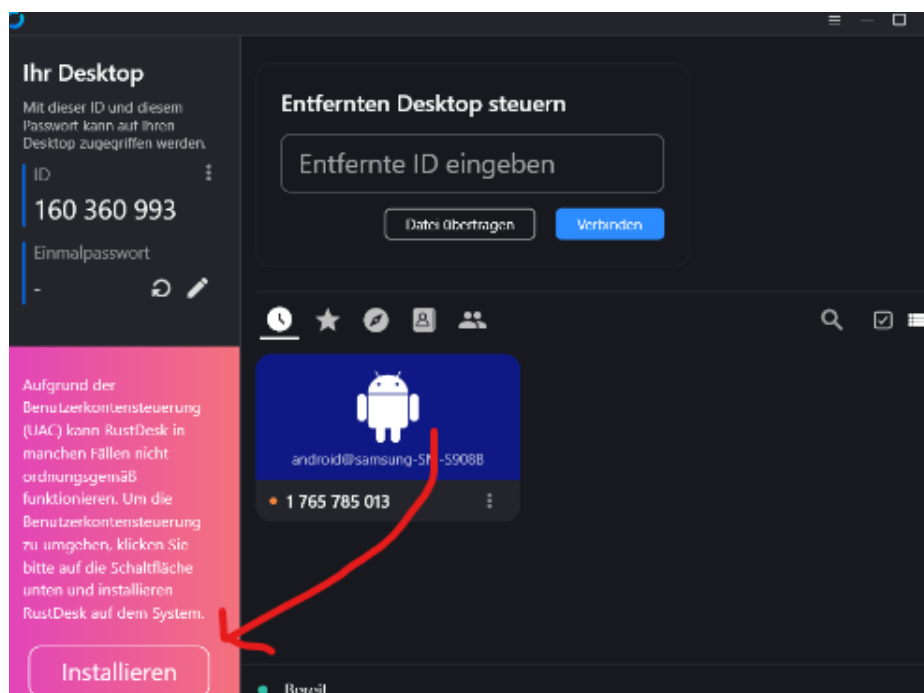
Ihr Desktop

Mit dieser ID und diesem Passwort kann auf Ihren Desktop zugegriffen werden.

ID

160 360 993

Einmalpasswort

-

Aufgrund der Benutzerkontensteuerung (UAC) kann RustDesk in manchen Fällen nicht ordnungsgemäß funktionieren. Um die Benutzerkontensteuerung zu umgehen, klicken Sie bitte auf die Schaltfläche unten und installieren RustDesk auf dem System.

Installieren

Entfernten Desktop steuern

Entfernte ID eingeben

Datei übertragen

Verbinden

android@samsung-SM-S908B

1 765 785 013

Bereit